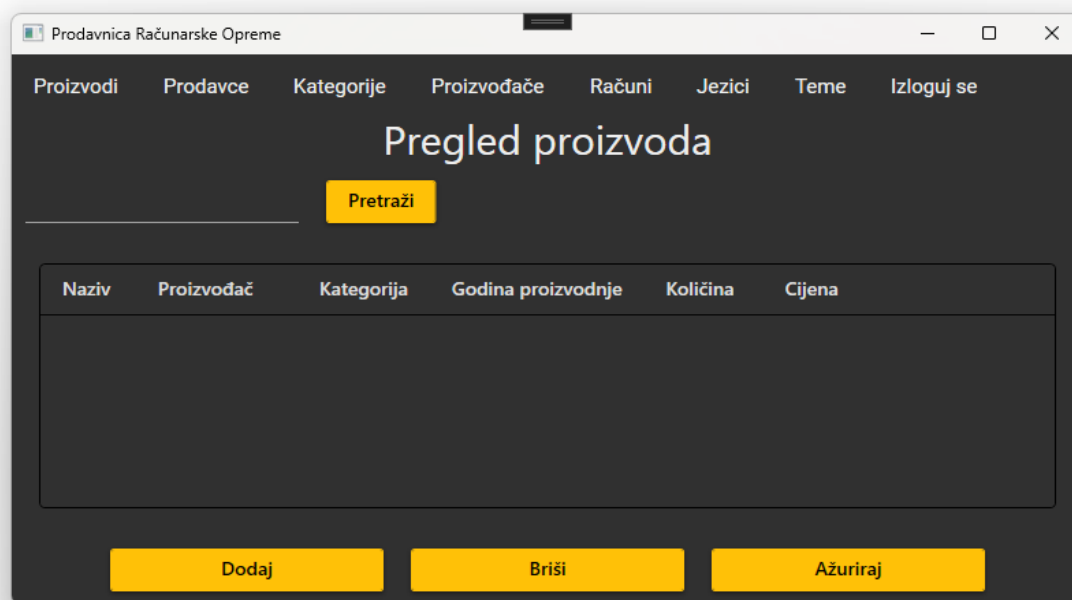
Prodavnica Računarske Opreme

Proizvodi Prodavce Kategorije Proizvođače Računi Jezici Teme Izloguj se

Pregled proizvoda

Pretraži

| Naziv | Proizvođač | Kategorija | Godina proizvodnje | Količina | Cijena |
|---|---|---|---|---|---|

Dodaj Briši Ažuriraj